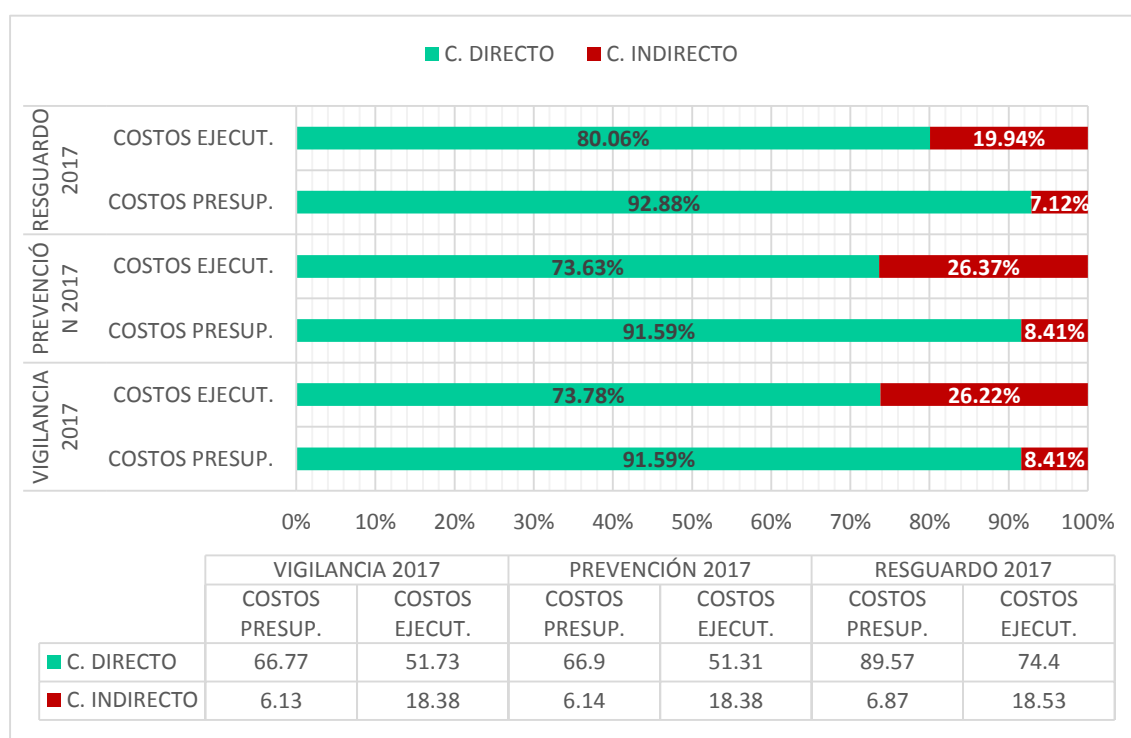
C. DIRECTO C. INDIRECTO

RESGUARDO 2017
COSTOS EJECUT. 80.06% 19.94%
COSTOS PRESUP. 92.88% 7.12%

PREVENCIÓN 2017
COSTOS EJECUT. 73.63% 26.37%
COSTOS PRESUP. 91.59% 8.41%

VIGILANCIA 2017
COSTOS EJECUT. 73.78% 26.22%
COSTOS PRESUP. 91.59% 8.41%

0% 10% 20% 30% 40% 50% 60% 70% 80% 90% 100%

| | VIGILANCIA 2017 | | PREVENCIÓN 2017 | | RESGUARDO 2017 | |
|---|---|---|---|---|---|---|
| | COSTOS PRESUP. | COSTOS EJECUT. | COSTOS PRESUP. | COSTOS EJECUT. | COSTOS PRESUP. | COSTOS EJECUT. |
| C. DIRECTO | 66.77 | 51.73 | 66.9 | 51.31 | 89.57 | 74.4 |
| C. INDIRECTO | 6.13 | 18.38 | 6.14 | 18.38 | 6.87 | 18.53 |